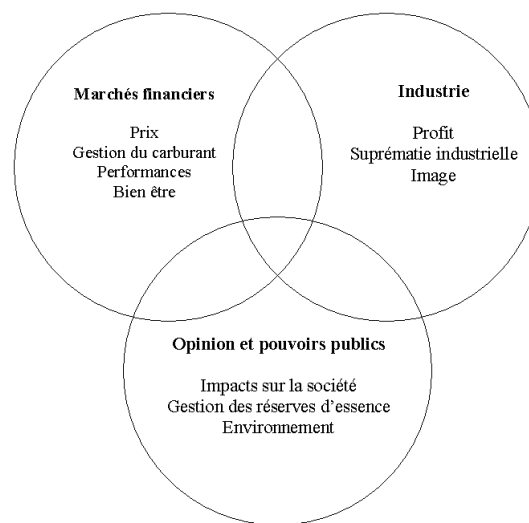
Marchés financiers

Prix
Gestion du carburant
Performances
Bien être

Industrie

Profit
Suprématie industrielle
Image

Opinion et pouvoirs publics

Impacts sur la société
Gestion des réserves d'essence
Environnement